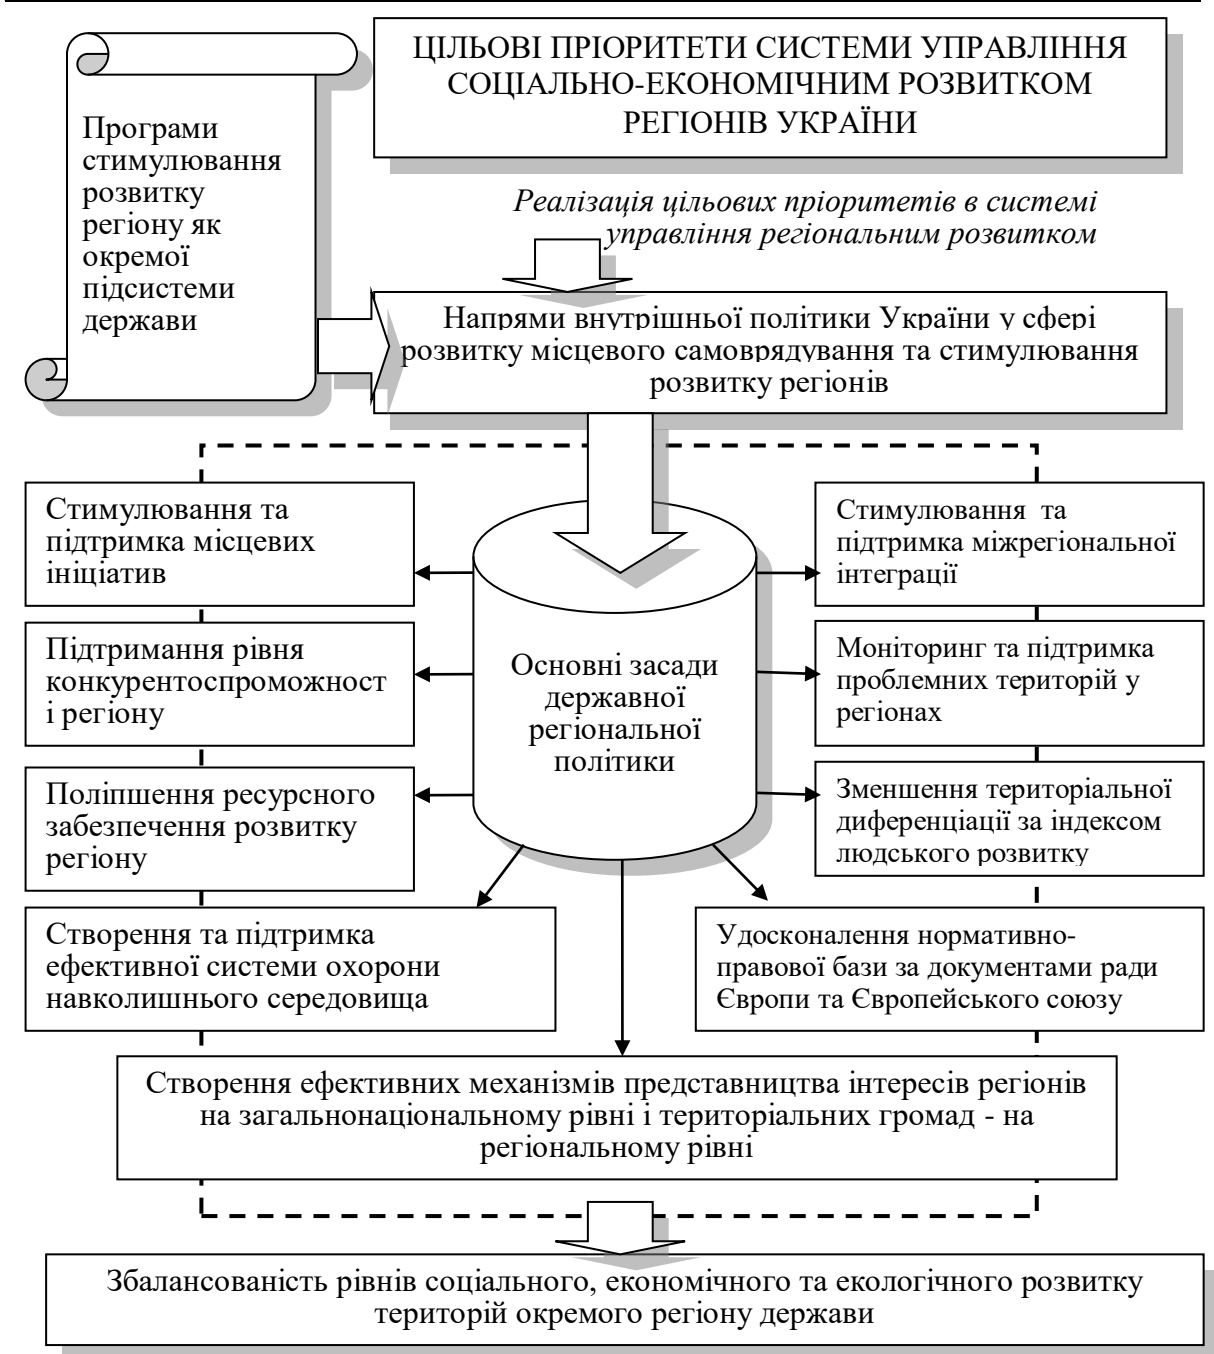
ЦІЛЬОВІ ПРІОРИТЕТИ СИСТЕМИ УПРАВЛІННЯ СОЦІАЛЬНО-ЕКОНОМІЧНИМ РОЗВИТКОМ РЕГІОНІВ УКРАЇНИ

Програми стимулювання розвитку регіону як окремої підсистеми держави

*Реалізація цільових пріоритетів в системі управління регіональним розвитком*

Напрями внутрішньої політики України у сфері розвитку місцевого самоврядування та стимулювання розвитку регіонів

Стимулювання та підтримка місцевих ініціатив

Підтримання рівня конкурентоспроможност і регіону

Поліпшення ресурсного забезпечення розвитку регіону

Основні засади державної регіональної політики

Стимулювання та підтримка міжрегіональної інтеграції

Моніторинг та підтримка проблемних територій у регіонах

Зменшення територіальної диференціації за індексом людського розвитку

Створення та підтримка ефективної системи охорони навколишнього середовища

Удосконалення нормативно-правової бази за документами ради Європи та Європейського союзу

Створення ефективних механізмів представництва інтересів регіонів на загальнонаціональному рівні і територіальних громад - на регіональному рівні

Збалансованість рівнів соціального, економічного та екологічного розвитку територій окремого регіону держави